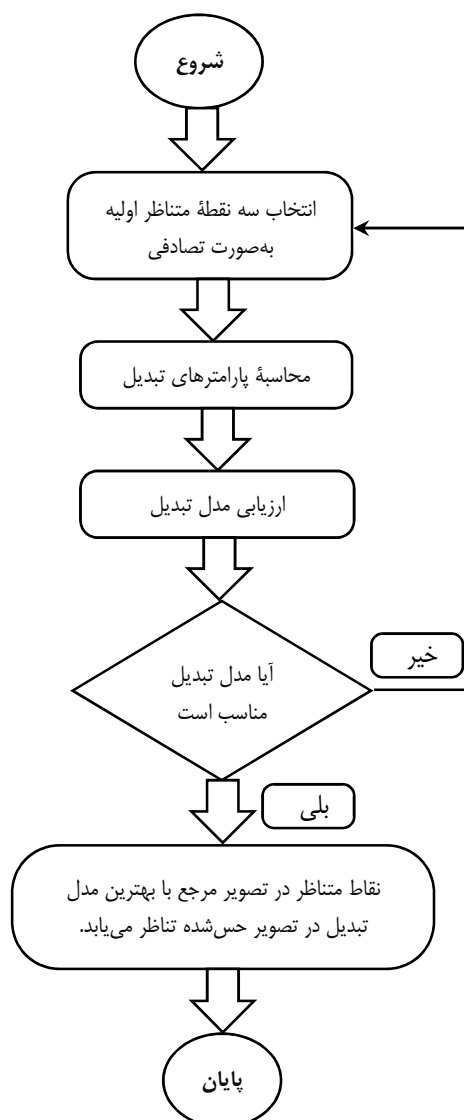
شروع

انتخاب سه نقطهٔ متناظر اولیه به‌صورت تصادفی

محاسبهٔ پارامترهای تبدیل

ارزیابی مدل تبدیل

آیا مدل تبدیل مناسب است

خیر

بلی

نقاط متناظر در تصویر مرجع با بهترین مدل تبدیل در تصویر حس‌شده تناظر می‌یابد.

پایان